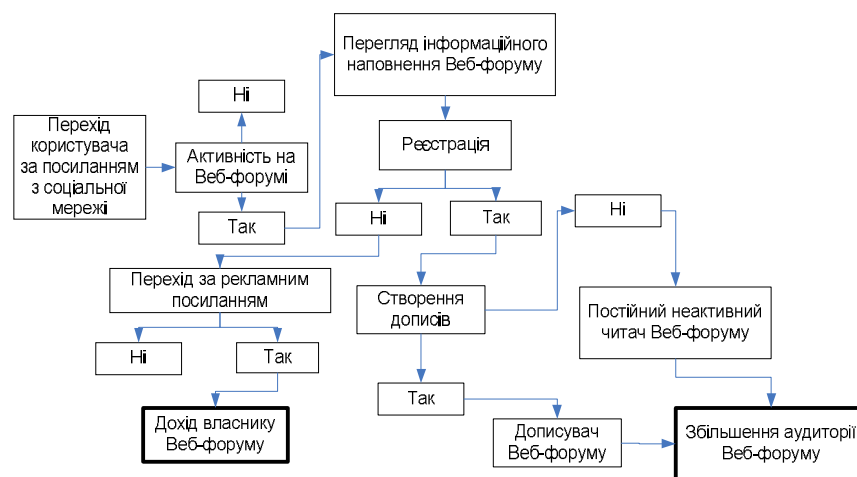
Перехід користувача за посиланням з соціальної мережі

Ні

Активність на Веб-форумі

Так

Перегляд інформаційного наповнення Веб-форуму

Реєстрація

Ні

Так

Ні

Перехід за рекламним посиланням

Ні

Так

Дохід власнику Веб-форуму

Створення дописів

Так

Дописувач Веб-форуму

Постійний неактивний читач Веб-форуму

Збільшення аудиторії Веб-форуму